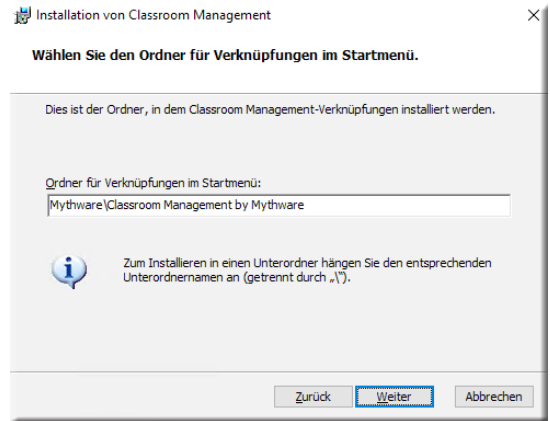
Installation von Classroom Management

×

Wählen Sie den Ordner für Verknüpfungen im Startmenü.

Dies ist der Ordner, in dem Classroom Management-Verknüpfungen installiert werden.

Ordner für Verknüpfungen im Startmenü:

Mythware\Classroom Management by Mythware

Zum Installieren in einen Unterordner hängen Sie den entsprechenden Unterordnernamen an (getrennt durch „\").

Zurück

Weiter

Abbrechen